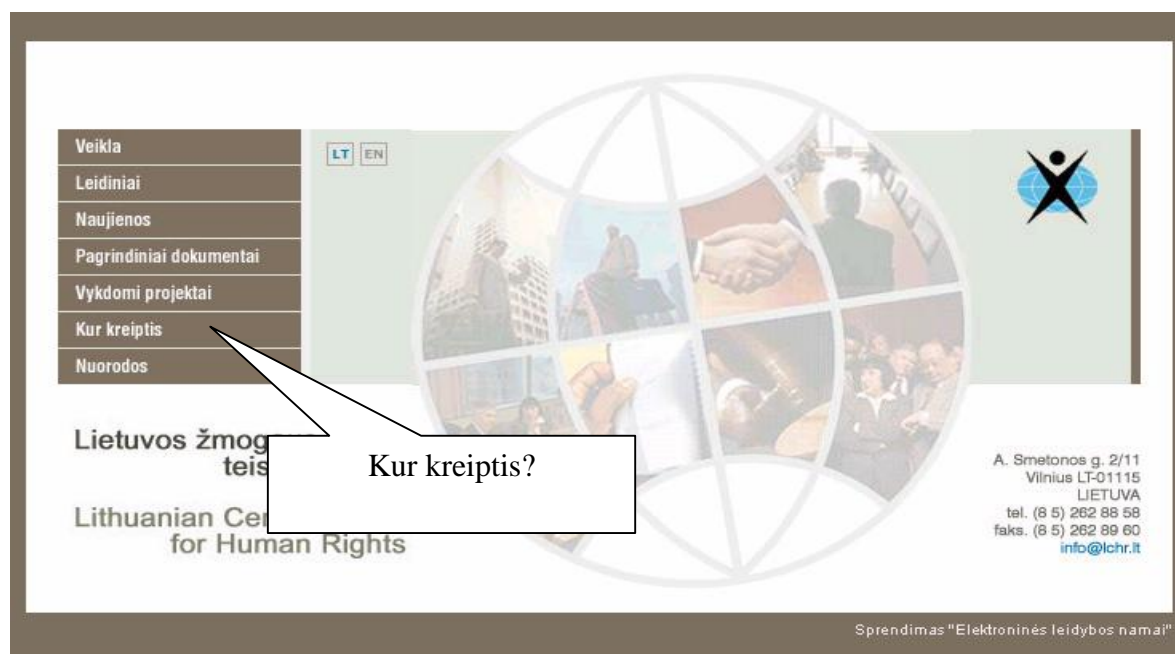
Veikla
Leidiniai
Naujienos
Pagrindiniai dokumentai
Vykdomi projektai
Kur kreiptis
Nuorodos

LT EN

Lietuvos žmog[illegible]
teis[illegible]

Kur kreiptis?

Lithuanian Cen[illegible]
for Human Rights

A. Smetonos g. 2/11
Vilnius LT-01115
LIETUVA
tel. (8 5) 262 88 58
faks. (8 5) 262 89 60
info@lchr.lt

Sprendimas "Elektroninės leidybos namai"